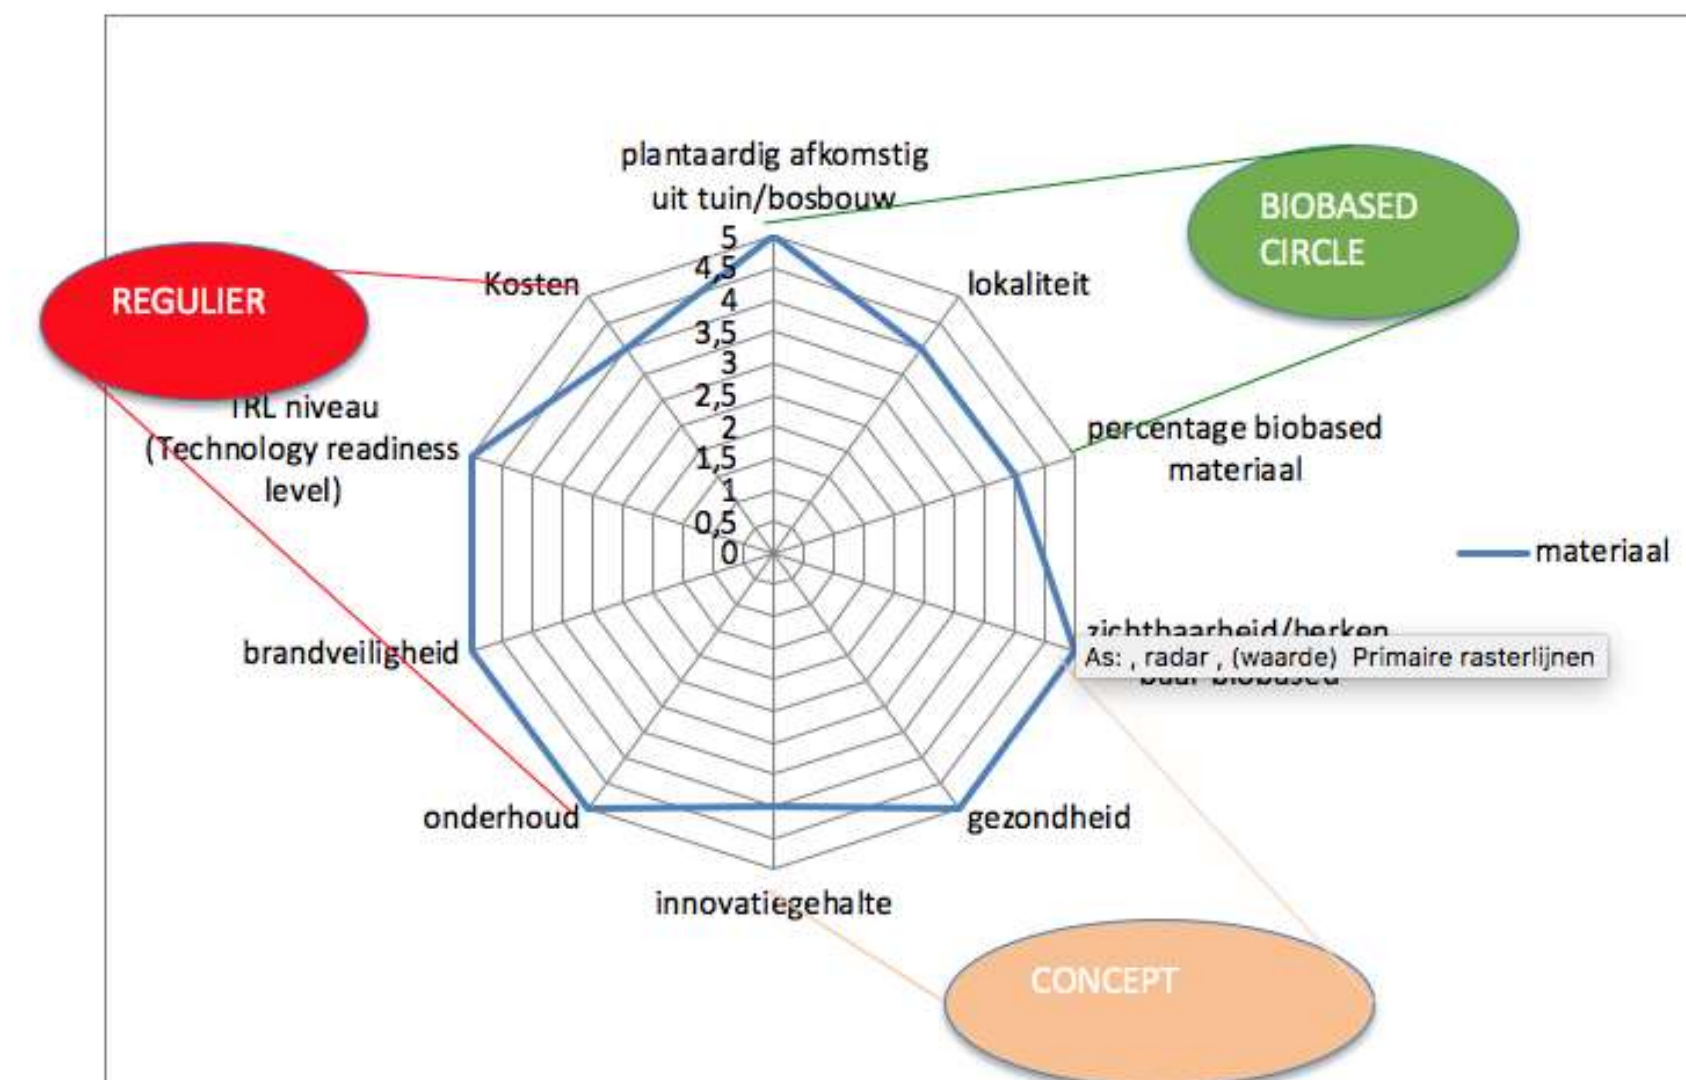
plantaardig afkomstig uit tuin/bosbouw

BIOBASED CIRCLE

REGULIER

Kosten

5
4,5
4
3,5
3
2,5
2
1,5
1
0,5
0

lokaliteit

TRL niveau (Technology readiness level)

percentage biobased materiaal

materiaal

zichtbaarheid/herken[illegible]

As: , radar , (waarde) Primaire rasterlijnen

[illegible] biobased

brandveiligheid

onderhoud

gezondheid

innovatiegehalte

CONCEPT